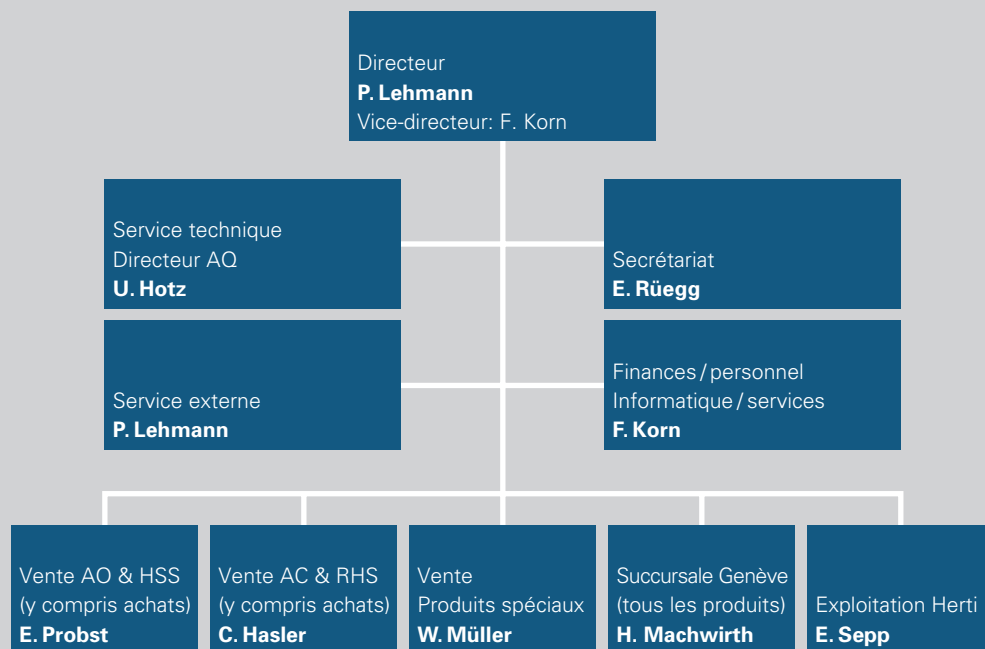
Directeur
P. Lehmann
Vice-directeur: F. Korn

Service technique
Directeur AQ
U. Hotz

Secrétariat
E. Rüegg

Service externe
P. Lehmann

Finances / personnel
Informatique / services
F. Korn

Vente AO & HSS
(y compris achats)
E. Probst

Vente AC & RHS
(y compris achats)
C. Hasler

Vente
Produits spéciaux
W. Müller

Succursale Genève
(tous les produits)
H. Machwirth

Exploitation Herti
E. Sepp